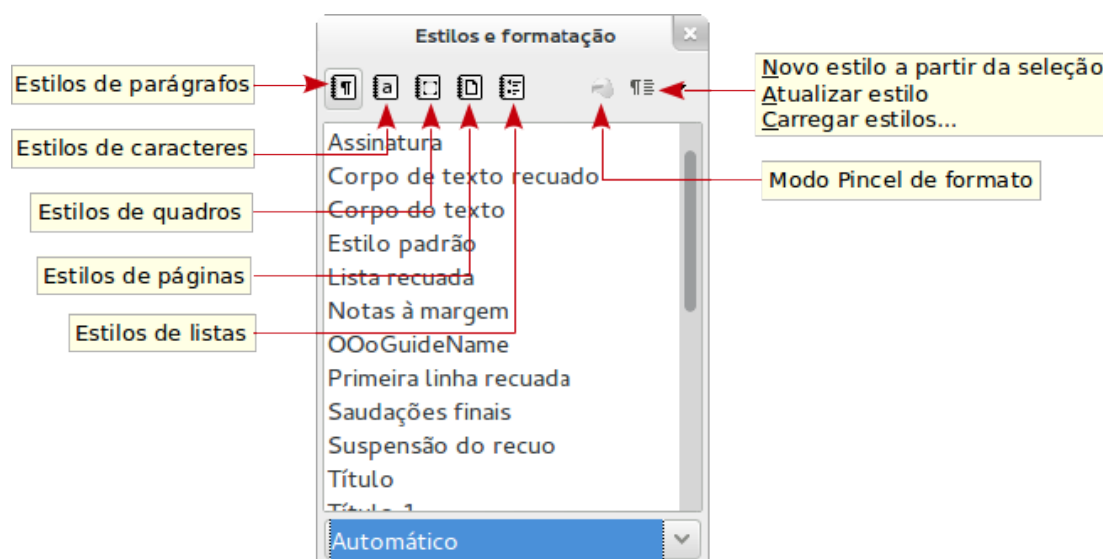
Estilos e formatação

Estilos de parágrafos

Estilos de caracteres

Estilos de quadros

Estilos de páginas

Estilos de listas

Novo estilo a partir da seleção
Atualizar estilo
Carregar estilos...

Modo Pincel de formato

Assinatura
Corpo de texto recuado
Corpo do texto
Estilo padrão
Lista recuada
Notas à margem
OOoGuideName
Primeira linha recuada
Saudações finais
Suspensão do recuo
Título
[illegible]

Automático